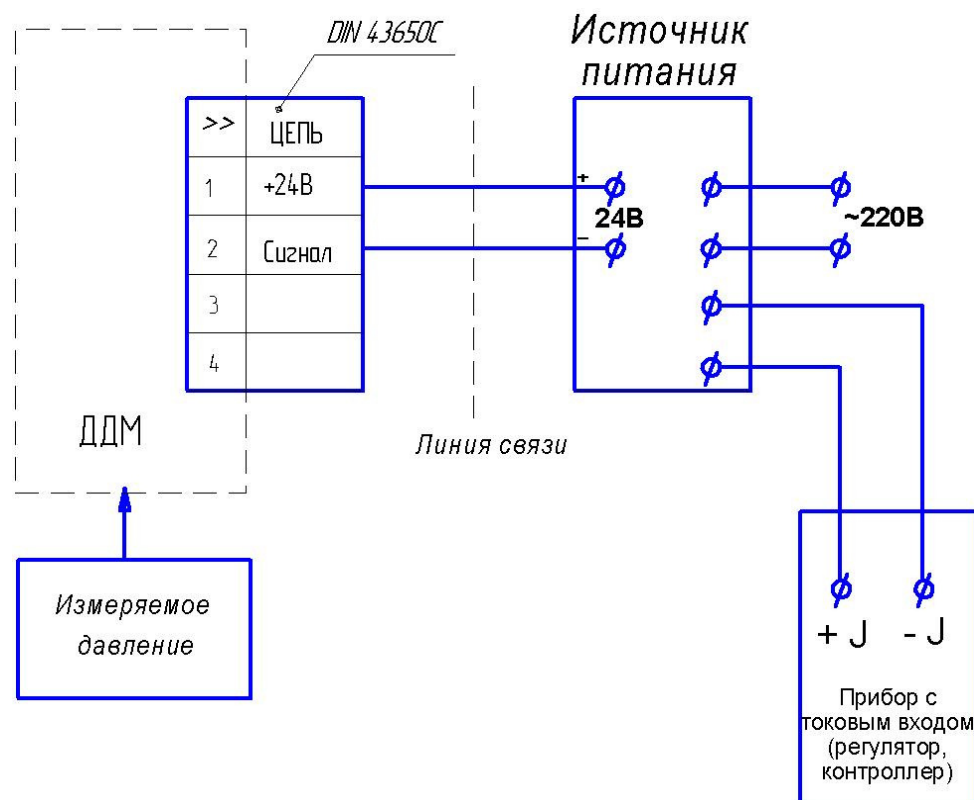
DIN 43650C

Источник питания

| >> | ЦЕПЬ |
|---|---|
| 1 | +24В |
| 2 | Сигнал |
| 3 | |
| 4 | |

+
24В
–

~220В

ДДМ

Линия связи

Измеряемое давление

+ J - J

Прибор с токовым входом (регулятор, контроллер)